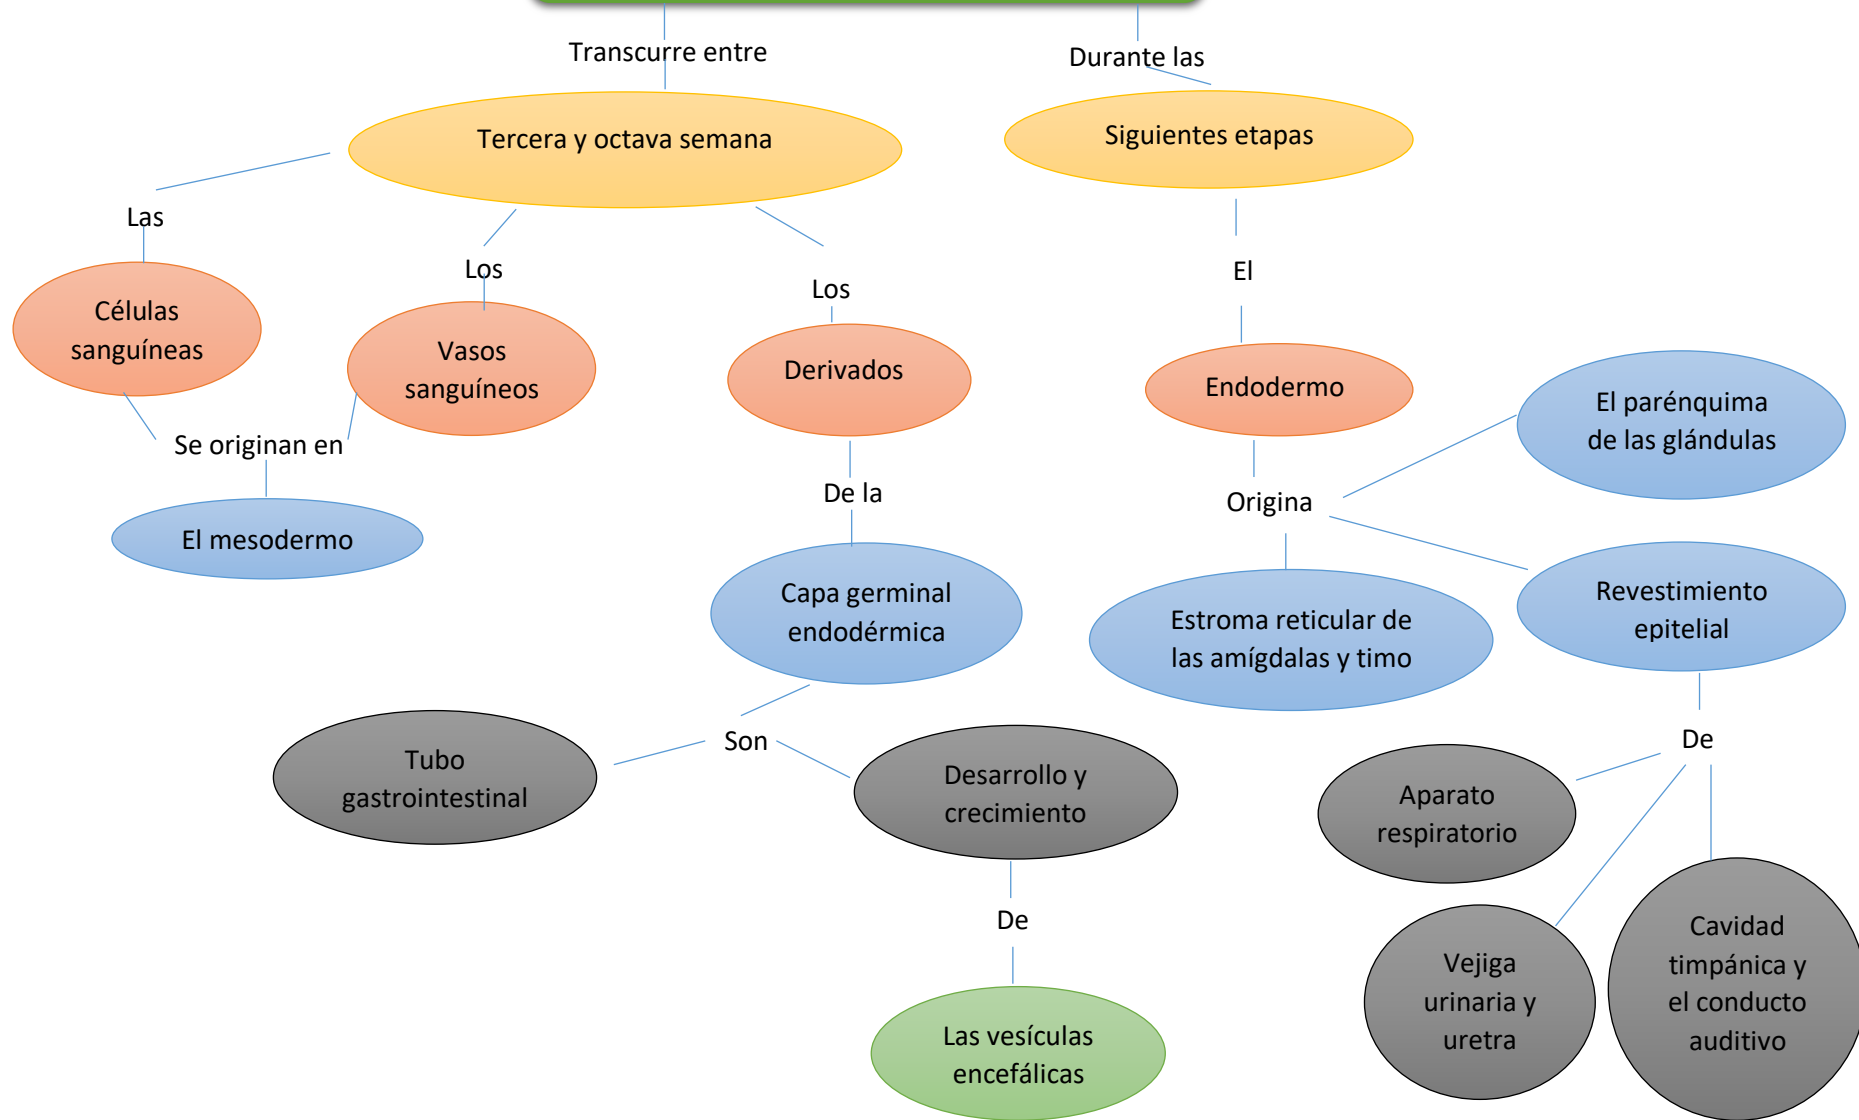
Transcurre entre

Durante las

Tercera y octava semana

Siguientes etapas

Las

Los

Los

El

Células sanguíneas

Vasos sanguíneos

Derivados

Endodermo

El parénquima de las glándulas

Se originan en

De la

Origina

El mesodermo

Capa germinal endodérmica

Estroma reticular de las amígdalas y timo

Revestimiento epitelial

Son

Tubo gastrointestinal

Desarrollo y crecimiento

De

Aparato respiratorio

De

Vejiga urinaria y uretra

Cavidad timpánica y el conducto auditivo

Las vesículas encefálicas